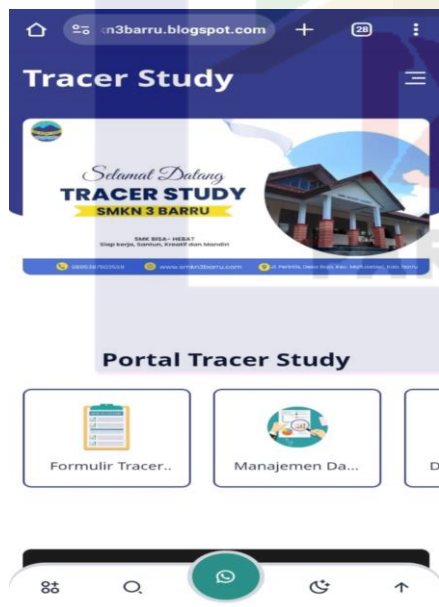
n3barru.blogspot.com

28

Tracer Study

Selamat Datang
TRACER STUDY
SMKN 3 BARRU

SMK BISA - HEBAT
Siap kerja, Santun, Kreatif dan Mandiri

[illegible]

www.smkn3barru.com

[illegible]

Portal Tracer Study

Formulir Tracer..

Manajemen Da...

D